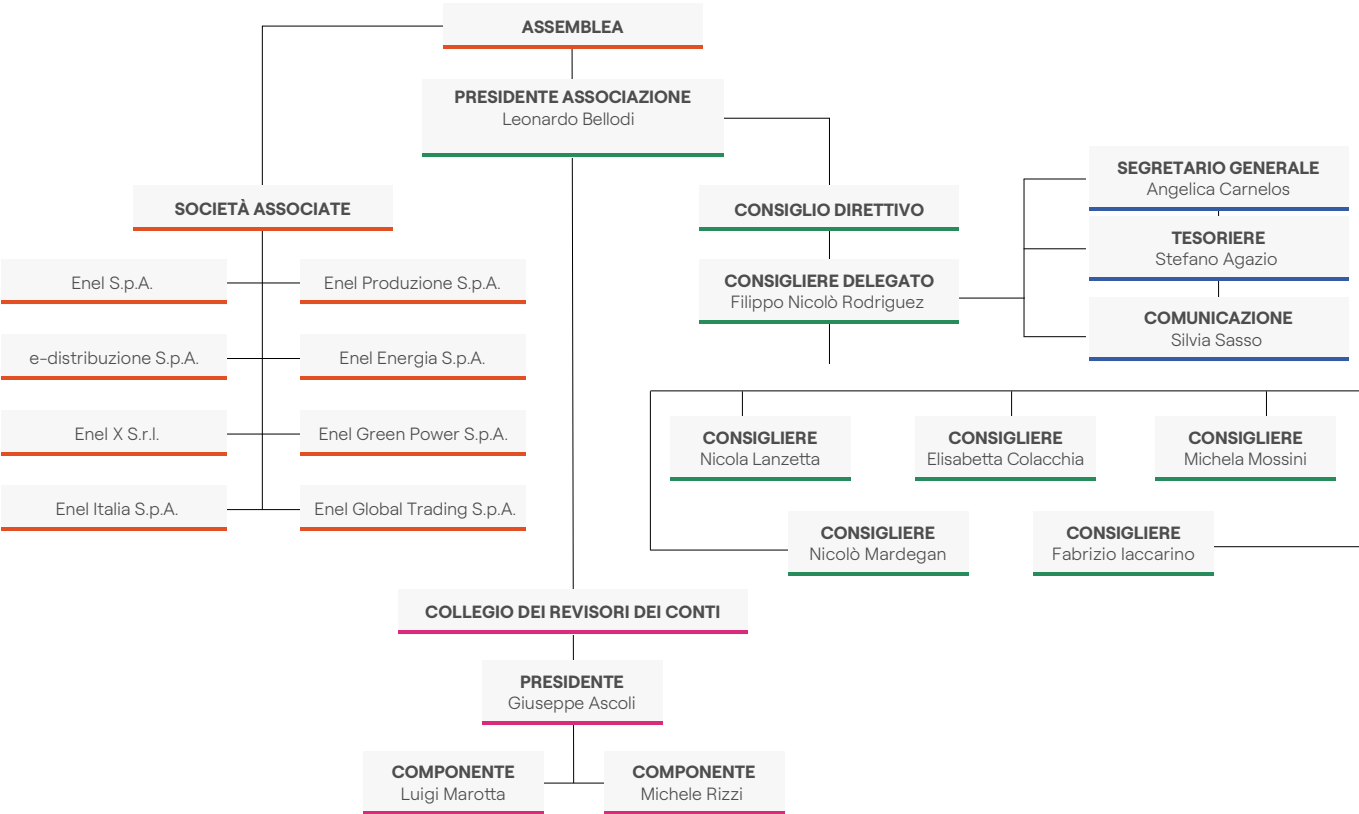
ASSEMBLEA

PRESIDENTE ASSOCIAZIONE
Leonardo Bellodi

SOCIETÀ ASSOCIATE

Enel S.p.A.

Enel Produzione S.p.A.

e-distribuzione S.p.A.

Enel Energia S.p.A.

Enel X S.r.l.

Enel Green Power S.p.A.

Enel Italia S.p.A.

Enel Global Trading S.p.A.

CONSIGLIO DIRETTIVO

CONSIGLIERE DELEGATO
Filippo Nicolò Rodriguez

SEGRETARIO GENERALE
Angelica Carnelos

TESORIERE
Stefano Agazio

COMUNICAZIONE
Silvia Sasso

CONSIGLIERE
Nicola Lanzetta

CONSIGLIERE
Elisabetta Colacchia

CONSIGLIERE
Michela Mossini

CONSIGLIERE
Nicolò Mardegan

CONSIGLIERE
Fabrizio Iaccarino

COLLEGIO DEI REVISORI DEI CONTI

PRESIDENTE
Giuseppe Ascoli

COMPONENTE
Luigi Marotta

COMPONENTE
Michele Rizzi